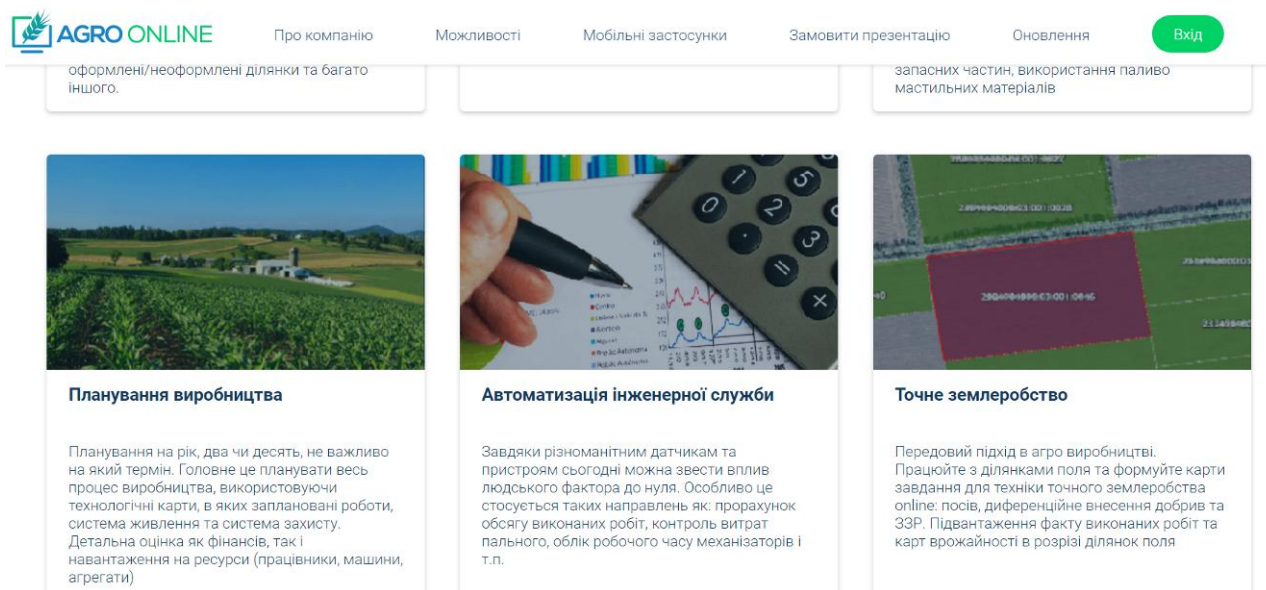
AGRO ONLINE

Про компанію

Можливості

Мобільні застосунки

Замовити презентацію

Оновлення

Вхід

оформлені/неоформлені ділянки та багато іншого.

запасних частин, використання паливо мастильних матеріалів

Планування виробництва

Планування на рік, два чи десять, не важливо на який термін. Головне це планувати весь процес виробництва, використовуючи технологічні карти, в яких заплановані роботи, система живлення та система захисту. Детальна оцінка як фінансів, так і навантаження на ресурси (працівники, машини, агрегати)

Автоматизація інженерної служби

Завдяки різноманітним датчикам та пристроям сьогодні можна звести вплив людського фактора до нуля. Особливо це стосується таких направлень як: прорахунок обсягу виконаних робіт, контроль витрат пального, облік робочого часу механізаторів і т.п.

Точне землеробство

Передовий підхід в агро виробництві. Працюйте з ділянками поля та формуйте карти завдання для техніки точного землеробства online: посів, диференційне внесення добрив та ЗЗР. Підвантаження факту виконаних робіт та карт врожайності в розрізі ділянок поля